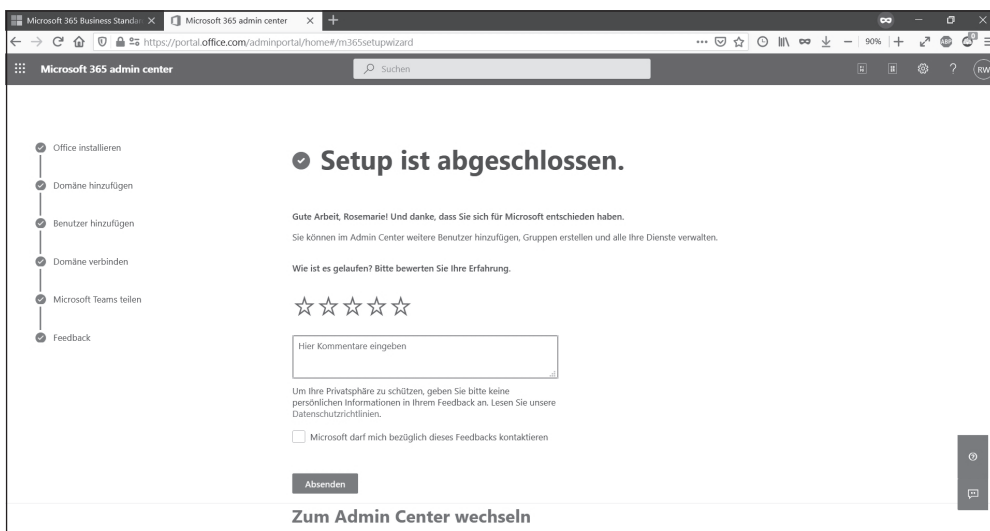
Microsoft 365 Business Standar ×
Microsoft 365 admin center ×
https://portal.office.com/adminportal/home#/m365setupwizard
90%
Microsoft 365 admin center
Suchen
RW

Office installieren
Domäne hinzufügen
Benutzer hinzufügen
Domäne verbinden
Microsoft Teams teilen
Feedback

Setup ist abgeschlossen.

Gute Arbeit, Rosemarie! Und danke, dass Sie sich für Microsoft entschieden haben.

Sie können im Admin Center weitere Benutzer hinzufügen, Gruppen erstellen und alle Ihre Dienste verwalten.

Wie ist es gelaufen? Bitte bewerten Sie Ihre Erfahrung.

☆☆☆☆☆

Hier Kommentare eingeben

Um Ihre Privatsphäre zu schützen, geben Sie bitte keine persönlichen Informationen in Ihrem Feedback an. Lesen Sie unsere Datenschutzrichtlinien.

Microsoft darf mich bezüglich dieses Feedbacks kontaktieren

Absenden

Zum Admin Center wechseln